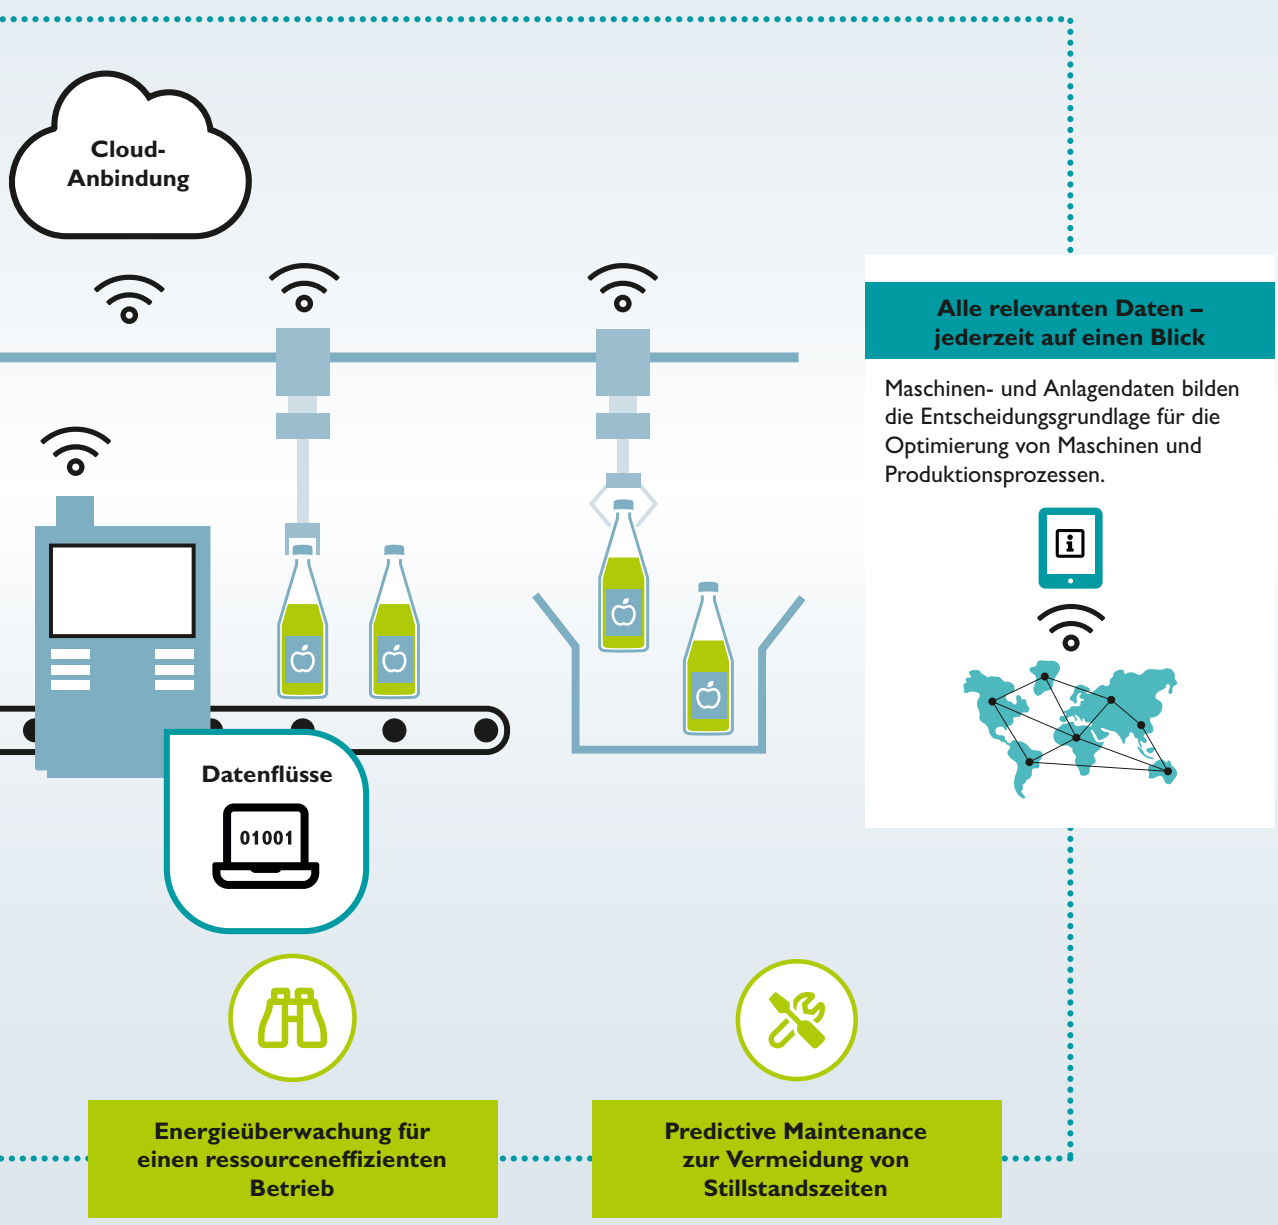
Cloud-Anbindung

Alle relevanten Daten – jederzeit auf einen Blick

Maschinen- und Anlagendaten bilden die Entscheidungsgrundlage für die Optimierung von Maschinen und Produktionsprozessen.

Datenflüsse

01001

Energieüberwachung für einen ressourceneffizienten Betrieb

Predictive Maintenance zur Vermeidung von Stillstandszeiten